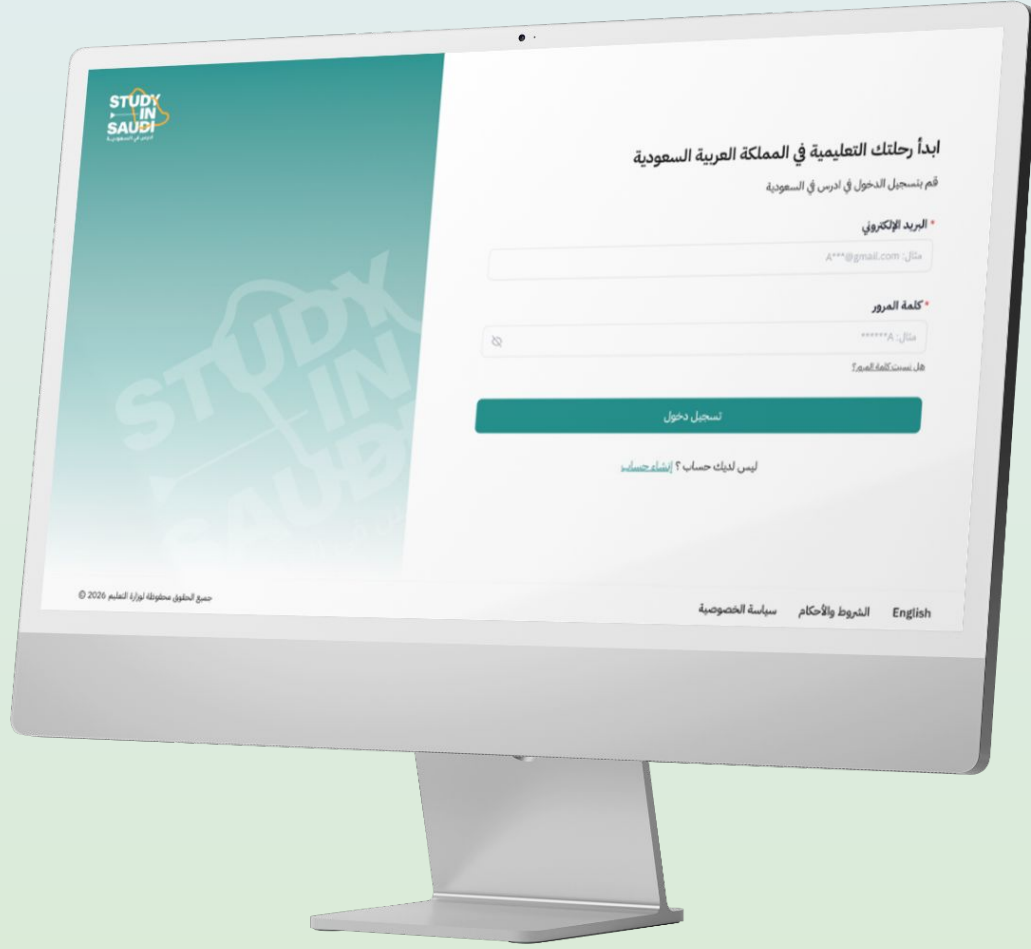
STUDY IN SAUDI
ادرس في السعودية

ابدأ رحلتك التعليمية في المملكة العربية السعودية

قم بتسجيل الدخول في ادرس في السعودية

* البريد الإلكتروني

مثال: A***@gmail.com

* كلمة المرور

مثال: A******

هل نسيت كلمة المرور؟

تسجيل دخول

ليس لديك حساب ؟ إنشاء حساب

STUDY IN SAUDI

جميع الحقوق محفوظة لوزارة التعليم 2026 ©

English الشروط والأحكام سياسة الخصوصية